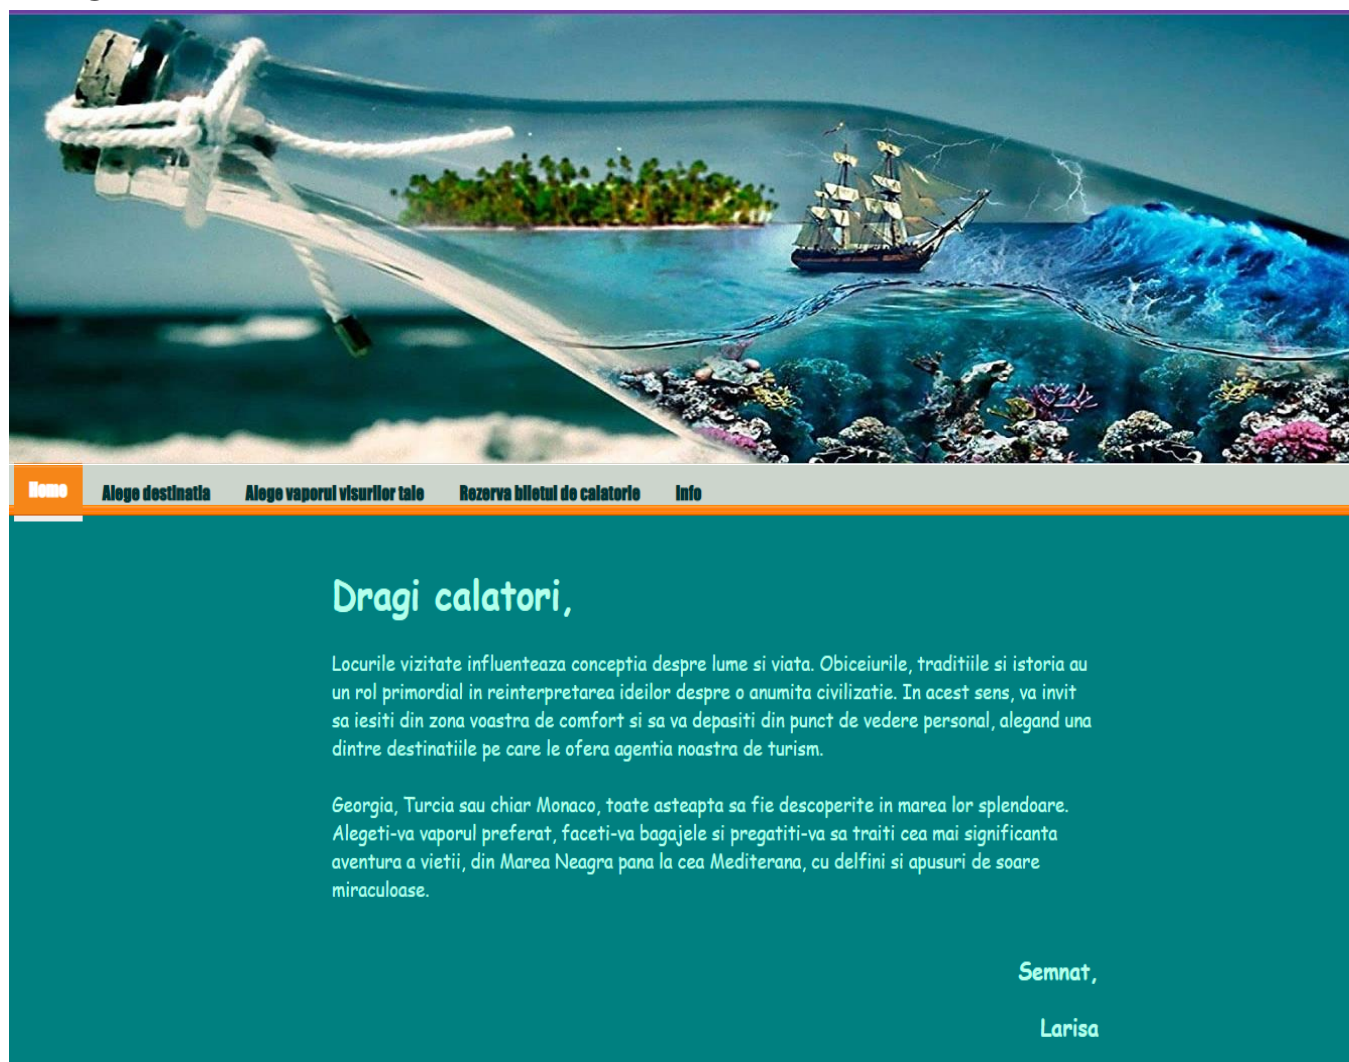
Home Alege destinatia Alege vaporul visurilor tale Rezerva biletul de calatorie Info

Dragi calatori,

Locurile vizitate influenteaza conceptia despre lume si viata. Obiceiurile, traditiile si istoria au un rol primordial in reinterpretarea ideilor despre o anumita civilizatie. In acest sens, va invit sa iesiti din zona voastra de comfort si sa va depasiti din punct de vedere personal, alegand una dintre destinatiile pe care le ofera agentia noastra de turism.

Georgia, Turcia sau chiar Monaco, toate asteapta sa fie descoperite in marea lor splendoare. Alegeti-va vaporul preferat, faceti-va bagajele si pregatiti-va sa traiti cea mai significanta aventura a vietii, din Marea Neagra pana la cea Mediterana, cu delfini si apusuri de soare miraculoase.

Semnat,

Larisa